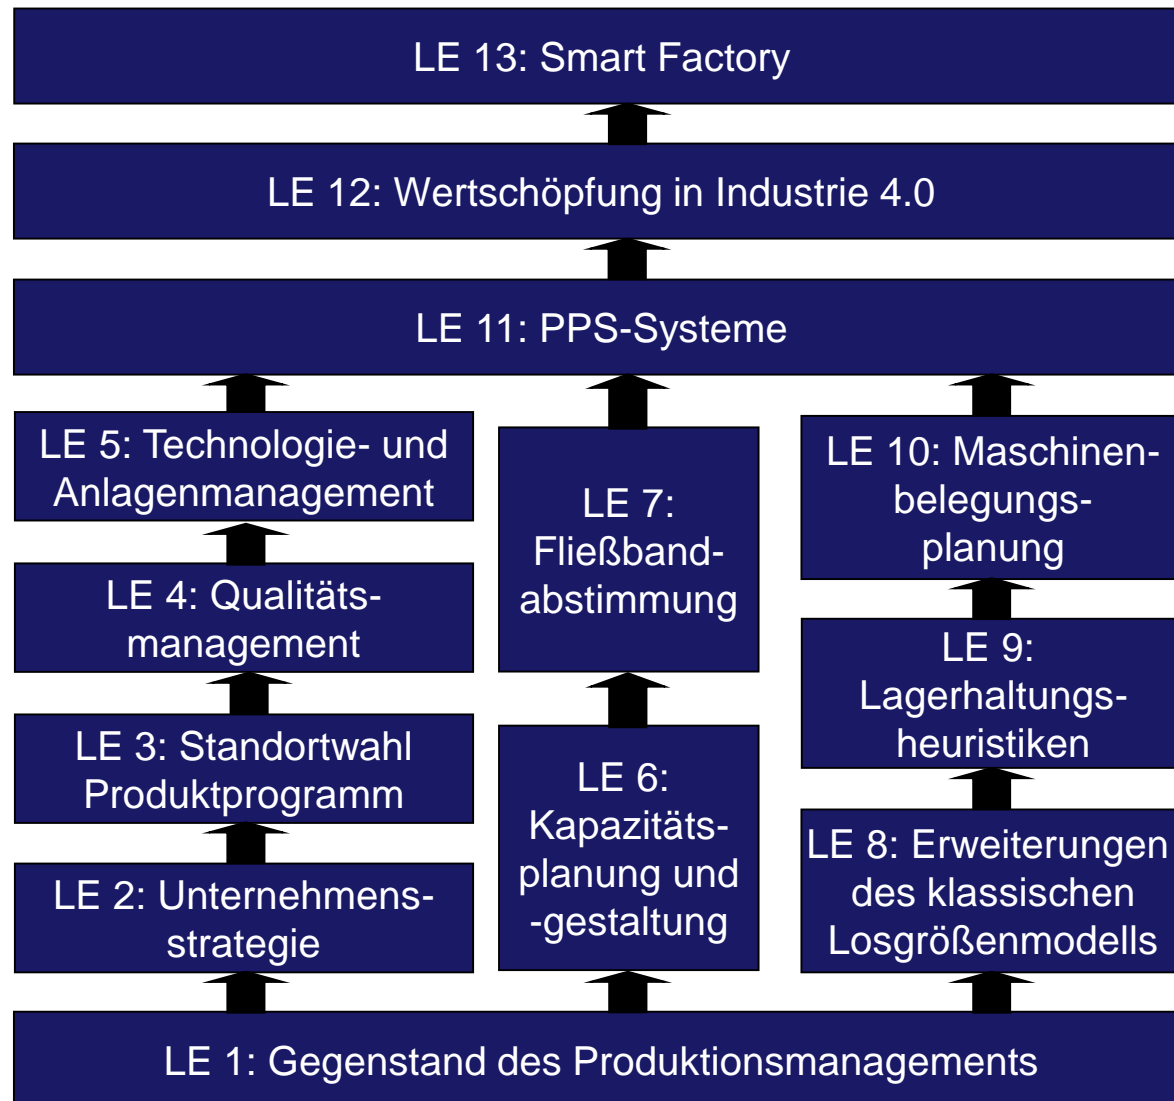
LE 13: Smart Factory

LE 12: Wertschöpfung in Industrie 4.0

LE 11: PPS-Systeme

LE 5: Technologie- und Anlagenmanagement

LE 4: Qualitätsmanagement

LE 3: Standortwahl Produktprogramm

LE 2: Unternehmensstrategie

LE 7: Fließbandabstimmung

LE 6: Kapazitätsplanung und -gestaltung

LE 10: Maschinenbelegungsplanung

LE 9: Lagerhaltungsheuristiken

LE 8: Erweiterungen des klassischen Losgrößenmodells

LE 1: Gegenstand des Produktionsmanagements